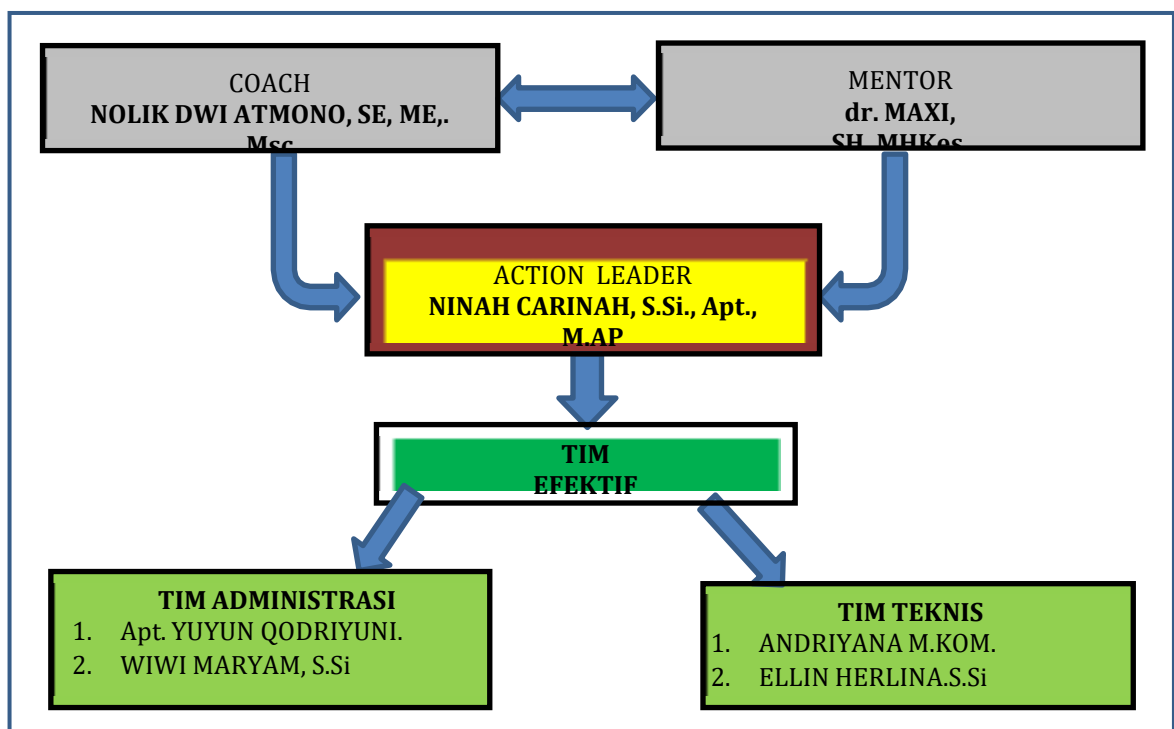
COACH
NOLIK DWI ATMONO, SE, ME,. Msc

MENTOR
dr. MAXI, SH, MHKes

ACTION LEADER
NINAH CARINAH, S.Si., Apt., M.AP

TIM
EFEKTIF

TIM ADMINISTRASI
1. Apt. YUYUN QODRIYUNI.
2. WIWI MARYAM, S.Si

TIM TEKNIS
1. ANDRIYANA M.KOM.
2. ELLIN HERLINA.S.Si